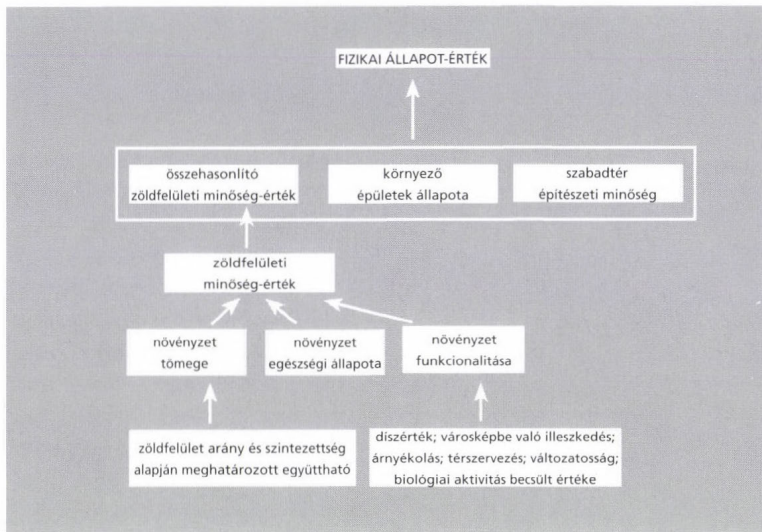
FIZIKAI ÁLLAPOT-ÉRTÉK

összehasonlító zöldfelületi minőség-érték

környező épületek állapota

szabadtér építészeti minőség

zöldfelületi minőség-érték

növényzet tömege

növényzet egészségi állapota

növényzet funkcionalitása

zöldfelület arány és szintezettség alapján meghatározott együttható

díszérték; városképbe való illeszkedés; árnyékolás; térszervezés; változatosság; biológiai aktivitás becsült értéke